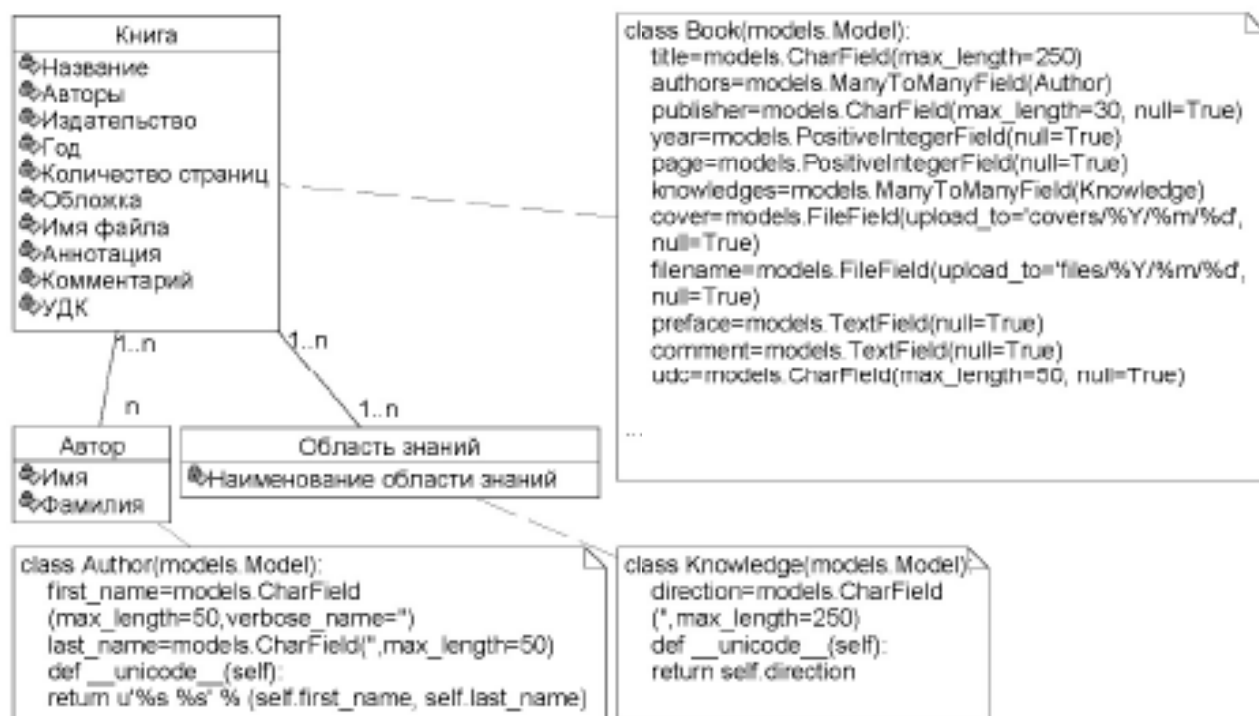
Книга
Название
Авторы
Издательство
Год
Количество страниц
Обложка
Имя файла
Аннотация
Комментарий
УДК

1..n
1..n
n
1..n

Автор
Имя
Фамилия

Область знаний
Наименование области знаний

class Book(models.Model):
title=models.CharField(max_length=250)
authors=models.ManyToManyField(Author)
publisher=models.CharField(max_length=30, null=True)
year=models.PositiveIntegerField(null=True)
page=models.PositiveIntegerField(null=True)
knowledges=models.ManyToManyField(Knowledge)
cover=models.FileField(upload_to='covers/%Y/%m/%d',
null=True)
filename=models.FileField(upload_to='files/%Y/%m/%d',
null=True)
preface=models.TextField(null=True)
comment=models.TextField(null=True)
udc=models.CharField(max_length=50, null=True)

...

class Author(models.Model):
first_name=models.CharField
(max_length=50,verbose_name='')
last_name=models.CharField('',max_length=50)
def __unicode__(self):
return u'%s %s' % (self.first_name, self.last_name)

class Knowledge(models.Model):
direction=models.CharField
('',max_length=250)
def __unicode__(self):
return self.direction